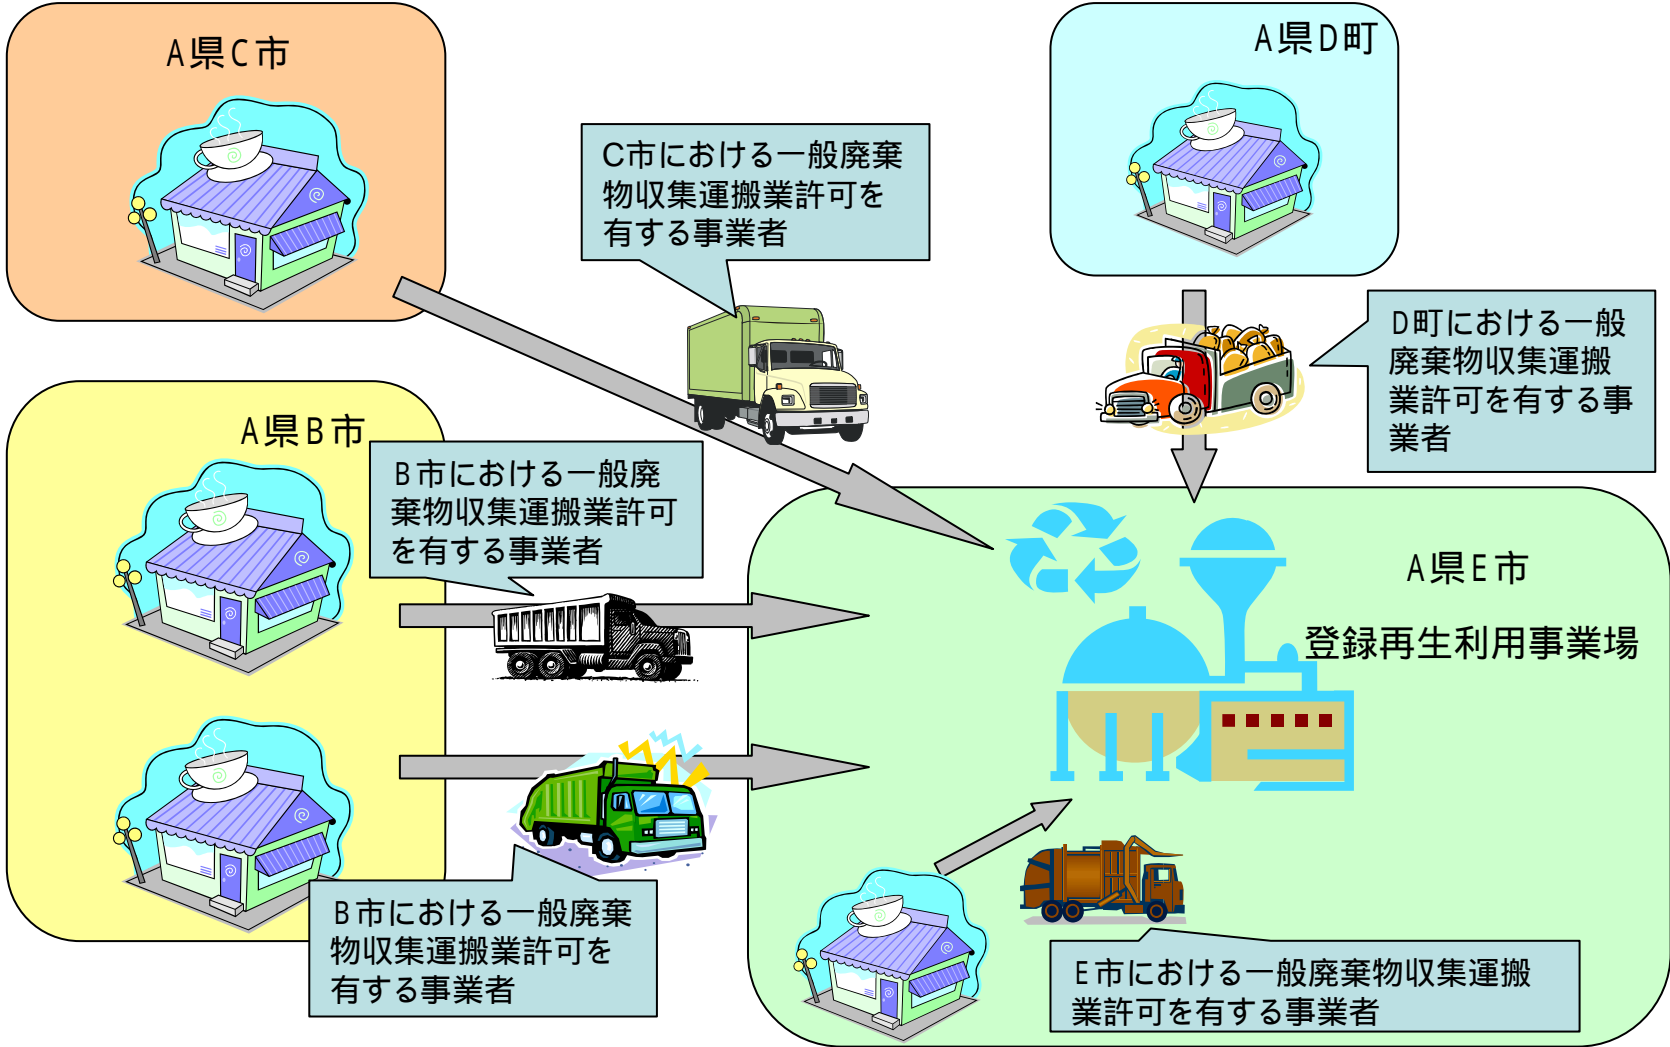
A県C市

C市における一般廃棄物収集運搬業許可を有する事業者

A県D町

D町における一般廃棄物収集運搬業許可を有する事業者

A県B市

B市における一般廃棄物収集運搬業許可を有する事業者

A県E市

登録再生利用事業場

B市における一般廃棄物収集運搬業許可を有する事業者

E市における一般廃棄物収集運搬業許可を有する事業者